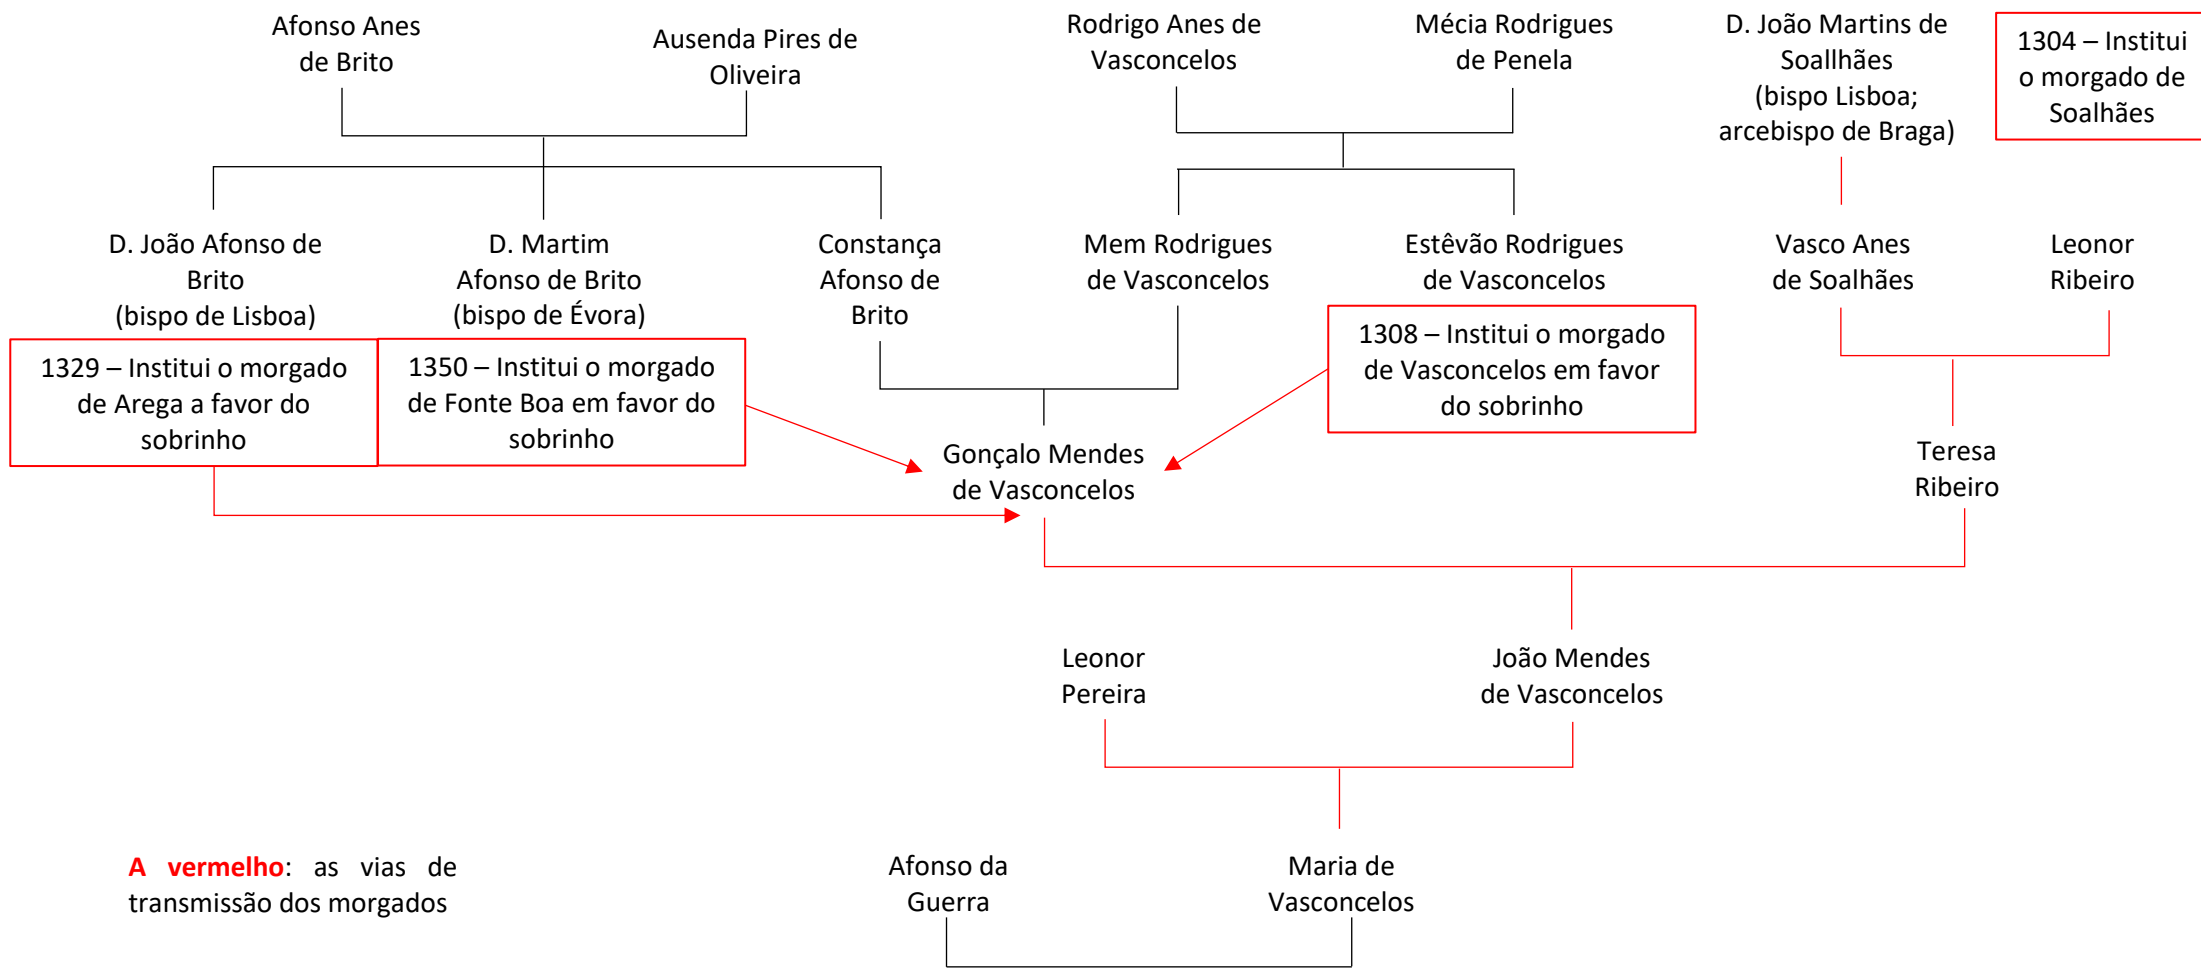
Afonso Anes de Brito

Ausenda Pires de Oliveira

Rodrigo Anes de Vasconcelos

Mécia Rodrigues de Penela

D. João Martins de Soalhães (bispo Lisboa; arcebispo de Braga)

1304 – Institui o morgado de Soalhães

D. João Afonso de Brito (bispo de Lisboa)

D. Martim Afonso de Brito (bispo de Évora)

Constança Afonso de Brito

Mem Rodrigues de Vasconcelos

Estêvão Rodrigues de Vasconcelos

Vasco Anes de Soalhães

Leonor Ribeiro

1329 – Institui o morgado de Arega a favor do sobrinho

1350 – Institui o morgado de Fonte Boa em favor do sobrinho

1308 – Institui o morgado de Vasconcelos em favor do sobrinho

Gonçalo Mendes de Vasconcelos

Teresa Ribeiro

Leonor Pereira

João Mendes de Vasconcelos

A vermelho: as vias de transmissão dos morgados

Afonso da Guerra

Maria de Vasconcelos